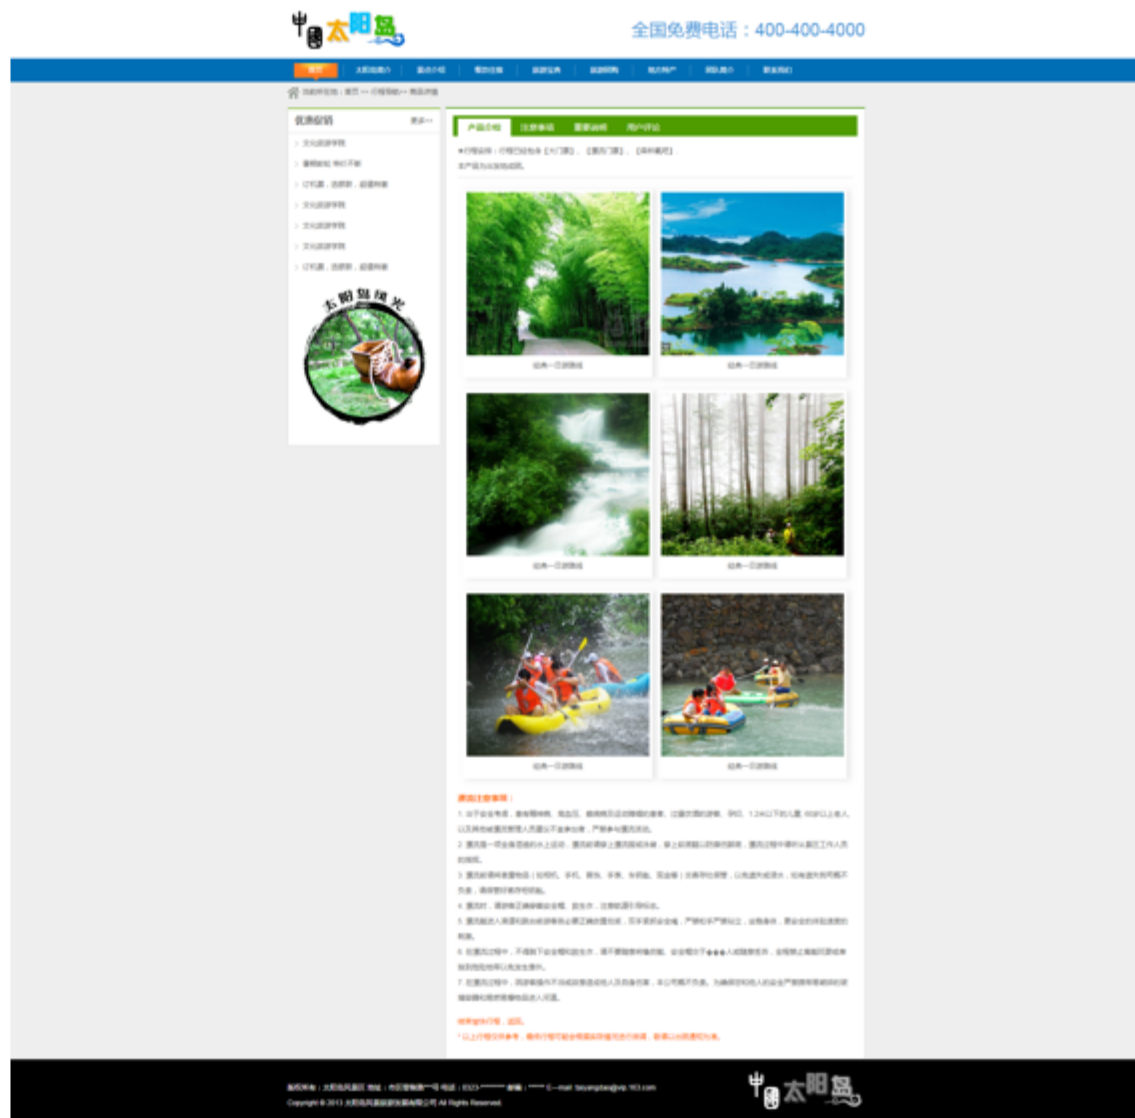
中国太阳岛

全国免费电话：400-400-4000

首页 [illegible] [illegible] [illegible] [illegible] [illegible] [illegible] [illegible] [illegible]

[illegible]

优惠促销 更多>>

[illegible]

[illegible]

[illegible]

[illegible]

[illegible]

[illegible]

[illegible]

太阳岛风光

产品介绍 注意事项 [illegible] 用户评论

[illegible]

经典一日游路线

经典一日游路线

经典一日游路线

经典一日游路线

经典一日游路线

经典一日游路线

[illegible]

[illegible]

Copyright © 2013 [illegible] All Rights Reserved.

中国太阳岛